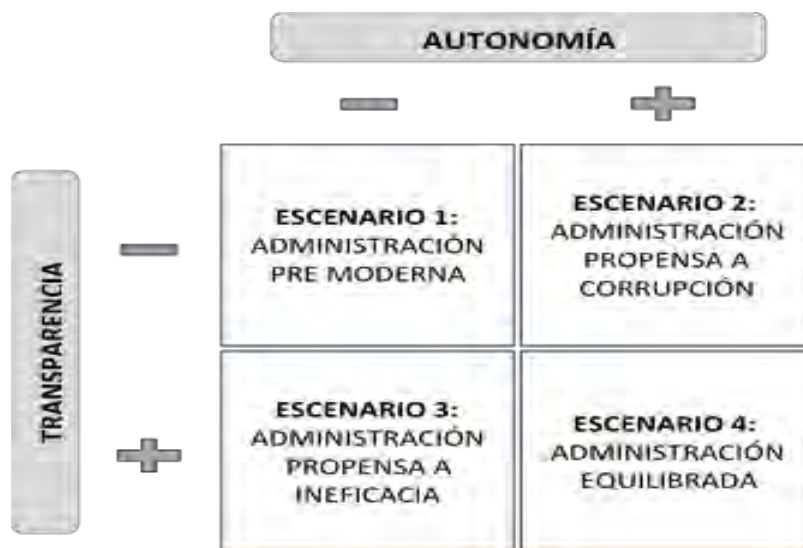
AUTONOMÍA

−

+

TRANSPARENCIA

−

+

| | | |
|---|---|---|
| − | **ESCENARIO 1:** ADMINISTRACIÓN PRE MODERNA | **ESCENARIO 2:** ADMINISTRACIÓN PROPENSA A CORRUPCIÓN |
| + | **ESCENARIO 3:** ADMINISTRACIÓN PROPENSA A INEFICACIA | **ESCENARIO 4:** ADMINISTRACIÓN EQUILIBRADA |